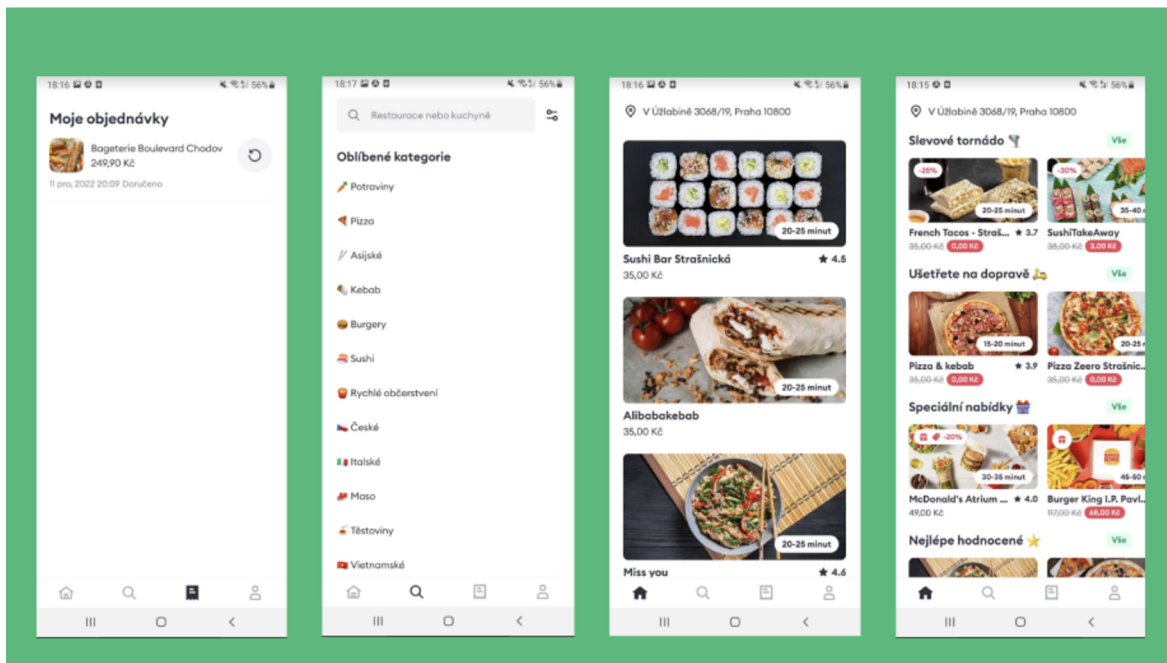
18:16 56%

Moje objednávky

Bageterie Boulevard Chodov
249,90 Kč

11 pro, 2022 20:09 Doručeno

18:17 56%

Restaurace nebo kuchyně

Oblíbené kategorie

Potraviny

Pizza

Asijské

Kebab

Burgery

Sushi

Rychlé občerstvení

České

Italské

Maso

Těstoviny

Vietnamské

18:16 56%

V Úžlabině 3068/19, Praha 10800

20-25 minut

Sushi Bar Strašnická ★ 4.5
35,00 Kč

20-25 minut

Alibabakebab
35,00 Kč

20-25 minut

Miss you ★ 4.6

18:15 56%

V Úžlabině 3068/19, Praha 10800

Slevové tornádo Vše

-25% 20-25 minut
French Tacos - Straš... ★ 3.7
35,00 Kč 0,00 Kč

-30% 35-40
SushiTakeAway
38,00 Kč 3,00 Kč

Ušetřete na dopravě Vše

15-20 minut
Pizza & kebab ★ 3.9
35,00 Kč 0,00 Kč

20-25
Pizza Zeero Strašnic...
35,00 Kč 0,00 Kč

Speciální nabídky Vše

-20% 30-35 minut
McDonald's Atrium ... ★ 4.0
49,00 Kč

45-50
Burger King I.P. Pavl...
117,00 Kč 68,00 Kč

Nejlépe hodnocené Vše